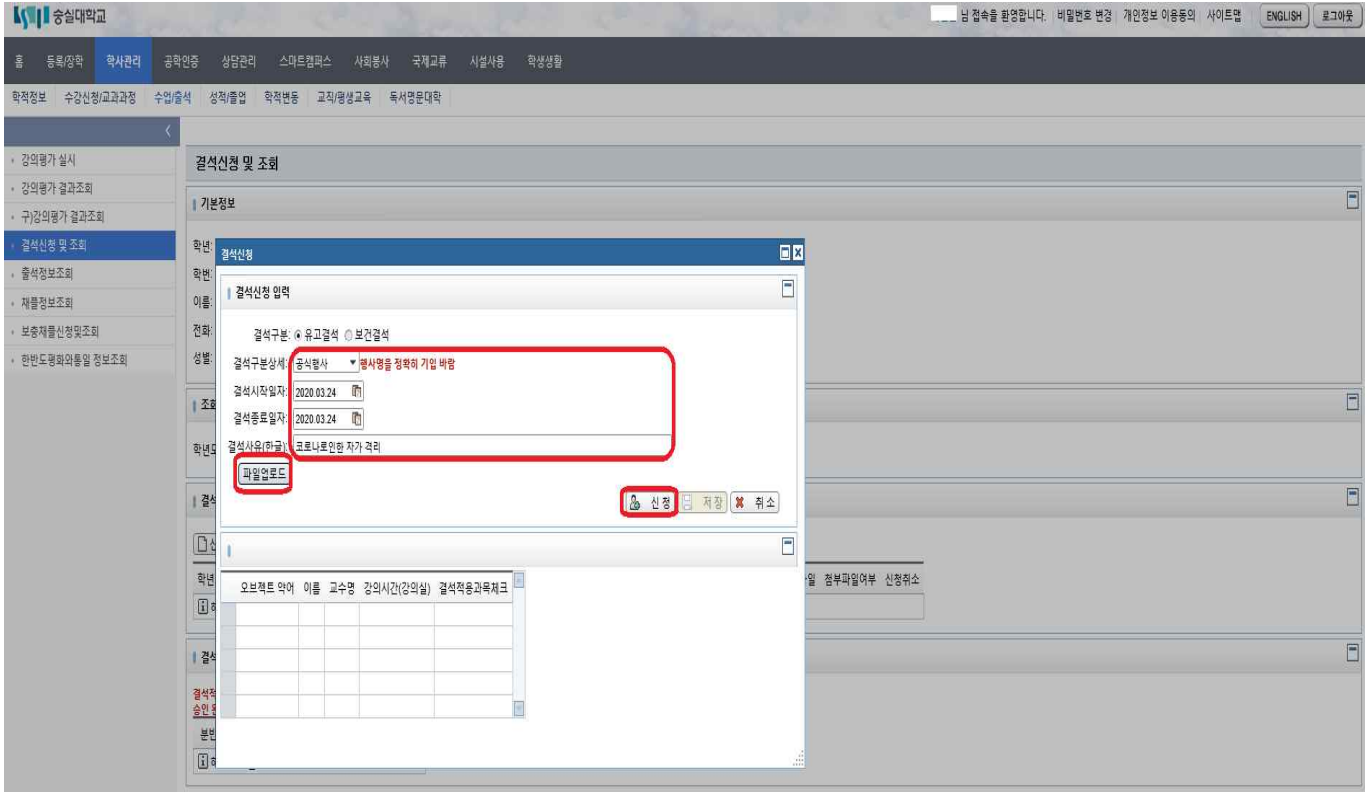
숭실대학교

님 접속을 환영합니다. 비밀번호 변경 개인정보 이용동의 사이트맵 ENGLISH 로그아웃

홈 등록/장학 학사관리 공학인증 상담관리 스마트캠퍼스 사회봉사 국제교류 시설사용 학생생활

학적정보 수강신청/교과과정 수업/출석 성적/졸업 학적변동 교직/평생교육 독서명문대학

강의평가 실시
강의평가 결과조회
구)강의평가 결과조회
결석신청 및 조회
출석정보조회
채플정보조회
보충채플신청및조회
한반도평화와통일 정보조회

결석신청 및 조회

기본정보

학년
학번
이름
전화
성별

조회

학년

결석

학년 일 첨부파일여부 신청취소

결석

결석
승인

분반

결석신청

결석신청 입력

결석구분: 유고결석 보건결석

결석구분상세: 공식행사 행사명을 정확히 기입 바람

결석시작일자: 2020.03.24

결석종료일자: 2020.03.24

결석사유(한글): 코로나로인한 자가 격리

파일업로드

신청 저장 취소

| 오브젝트 악어 | 이름 | 교수명 | 강의시간(강의실) | 결석적용과목체크 |
|---|---|---|---|---|
| | | | | |
| | | | | |
| | | | | |
| | | | | |